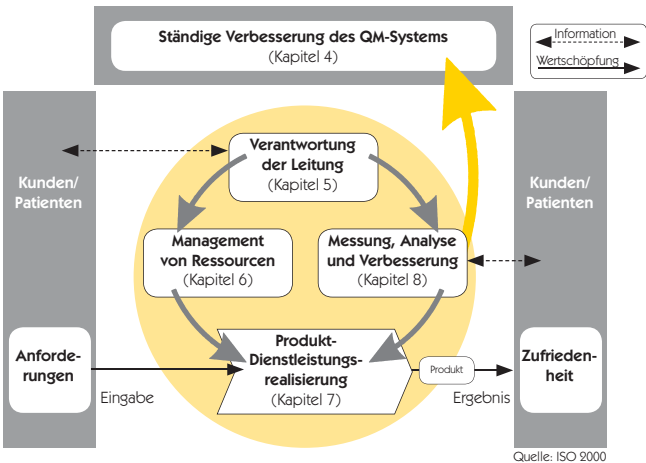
Ständige Verbesserung des QM-Systems
(Kapitel 4)

Information

Wertschöpfung

Kunden/
Patienten

Verantwortung der Leitung
(Kapitel 5)

Kunden/
Patienten

Management von Ressourcen
(Kapitel 6)

Messung, Analyse und Verbesserung
(Kapitel 8)

Anforderungen

Produkt-
Dienstleistungsrealisierung
(Kapitel 7)

Produkt

Zufriedenheit

Eingabe

Ergebnis

Quelle: ISO 2000